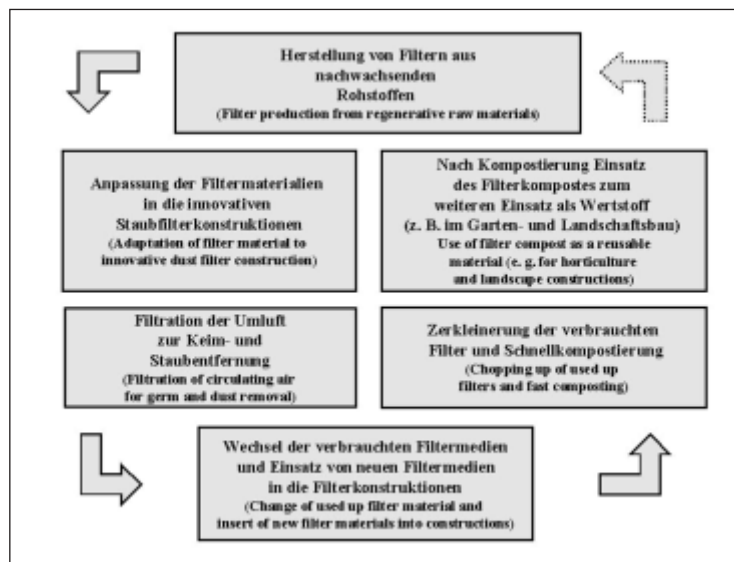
Herstellung von Filtern aus nachwachsenden Rohstoffen
(Filter production from regenerative raw materials)

Anpassung der Filtermaterialien in die innovativen Staubfilterkonstruktionen
(Adaptation of filter material to innovative dust filter construction)

Nach Kompostierung Einsatz des Filterkompostes zum weiteren Einsatz als Wertstoff (z. B. im Garten- und Landschaftsbau)
Use of filter compost as a reusable material (e. g. for horticulture and landscape constructions)

Filtration der Umluft zur Keim- und Staubentfernung
(Filtration of circulating air for germ and dust removal)

Zerkleinerung der verbrauchten Filter und Schnellkompostierung
(Chopping up of used up filters and fast composting)

Wechsel der verbrauchten Filtermedien und Einsatz von neuen Filtermedien in die Filterkonstruktionen
(Change of used up filter material and insert of new filter materials into constructions)